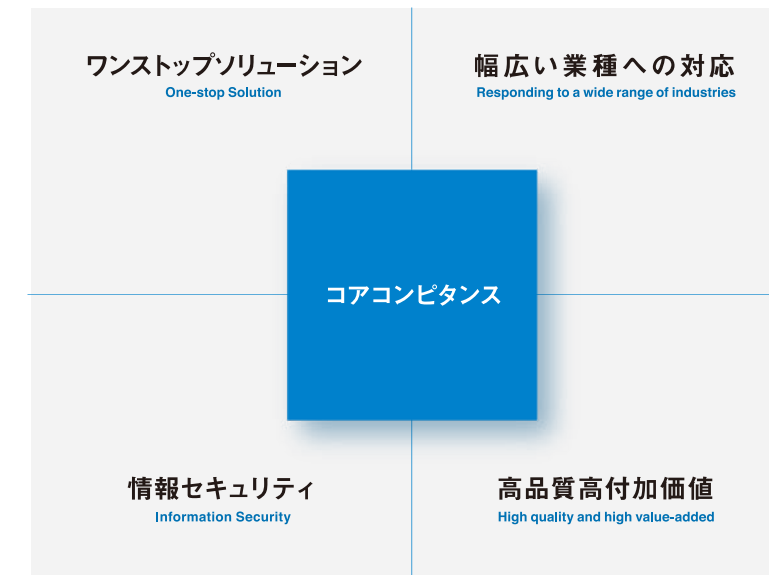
ワンストップソリューション
One-stop Solution

幅広い業種への対応
Responding to a wide range of industries

コアコンピタンス

情報セキュリティ
Information Security

高品質高付加価値
High quality and high value-added